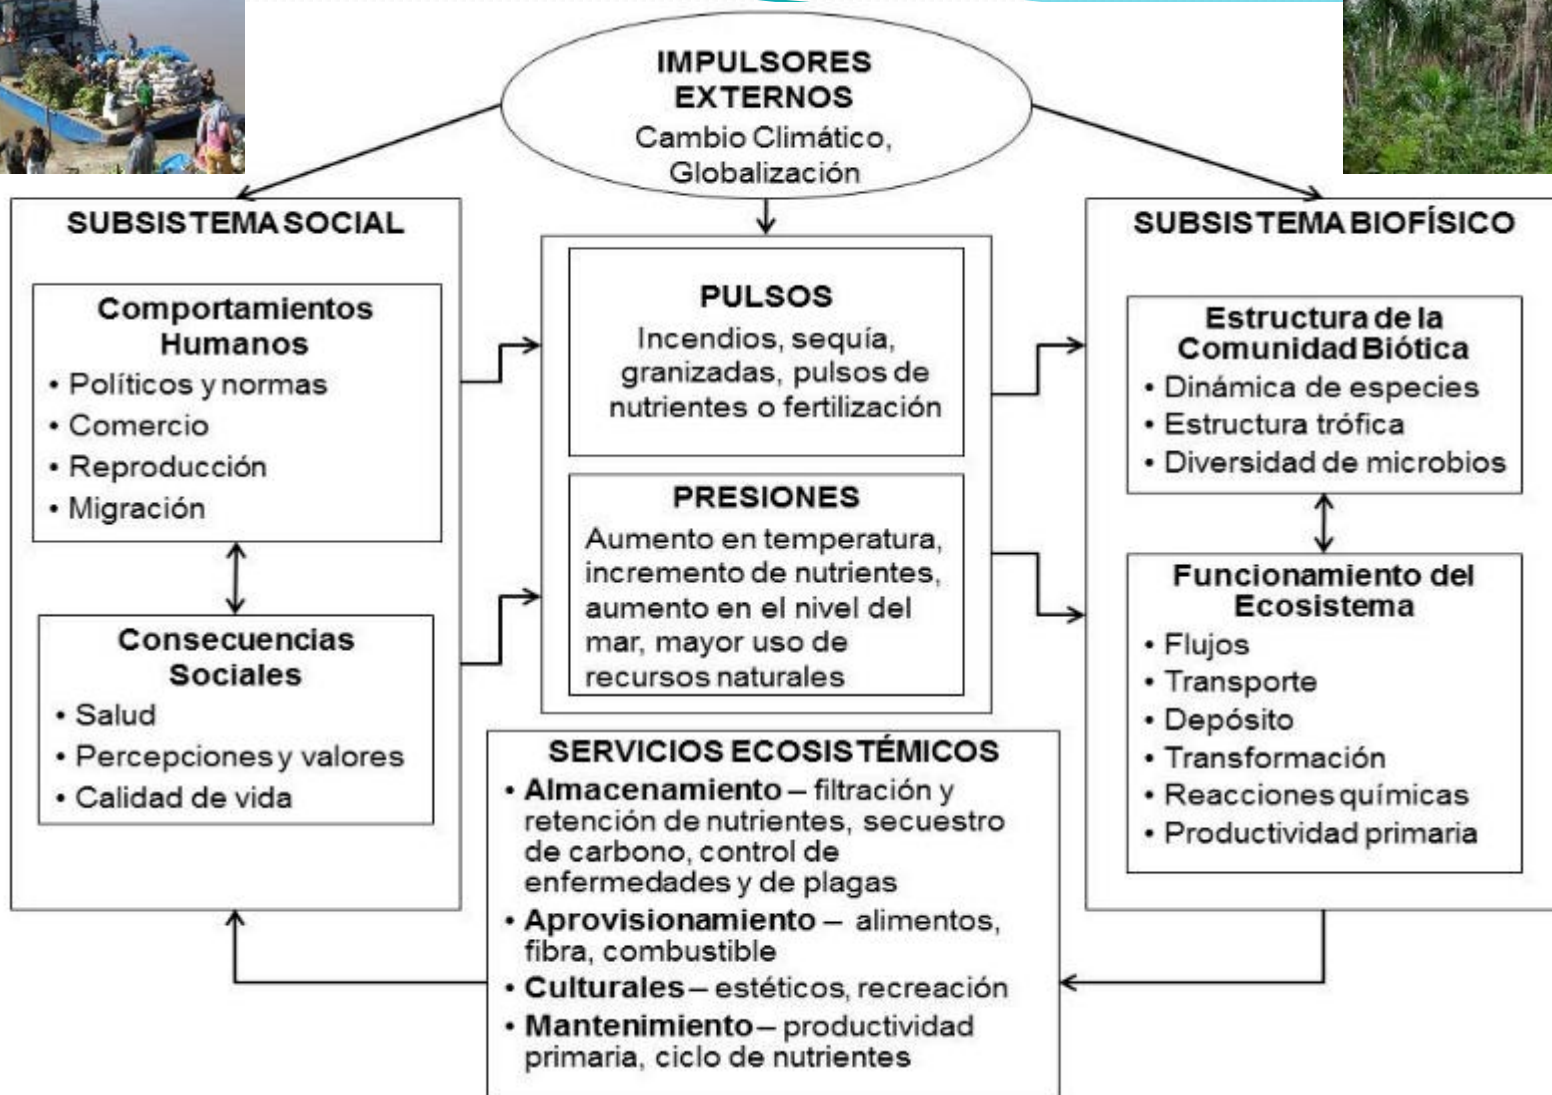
IMPULSORES EXTERNOS
Cambio Climático, Globalización

SUBSISTEMA SOCIAL

Comportamientos Humanos
• Políticos y normas
• Comercio
• Reproducción
• Migración

Consecuencias Sociales
• Salud
• Percepciones y valores
• Calidad de vida

PULSOS
Incendios, sequía, granizadas, pulsos de nutrientes o fertilización

PRESIONES
Aumento en temperatura, incremento de nutrientes, aumento en el nivel del mar, mayor uso de recursos naturales

SUBSISTEMA BIOFÍSICO

Estructura de la Comunidad Biótica
• Dinámica de especies
• Estructura trófica
• Diversidad de microbios

Funcionamiento del Ecosistema
• Flujos
• Transporte
• Depósito
• Transformación
• Reacciones químicas
• Productividad primaria

SERVICIOS ECOSISTÉMICOS
• Almacenamiento – filtración y retención de nutrientes, secuestro de carbono, control de enfermedades y de plagas
• Aprovisionamiento – alimentos, fibra, combustible
• Culturales – estéticos, recreación
• Mantenimiento – productividad primaria, ciclo de nutrientes